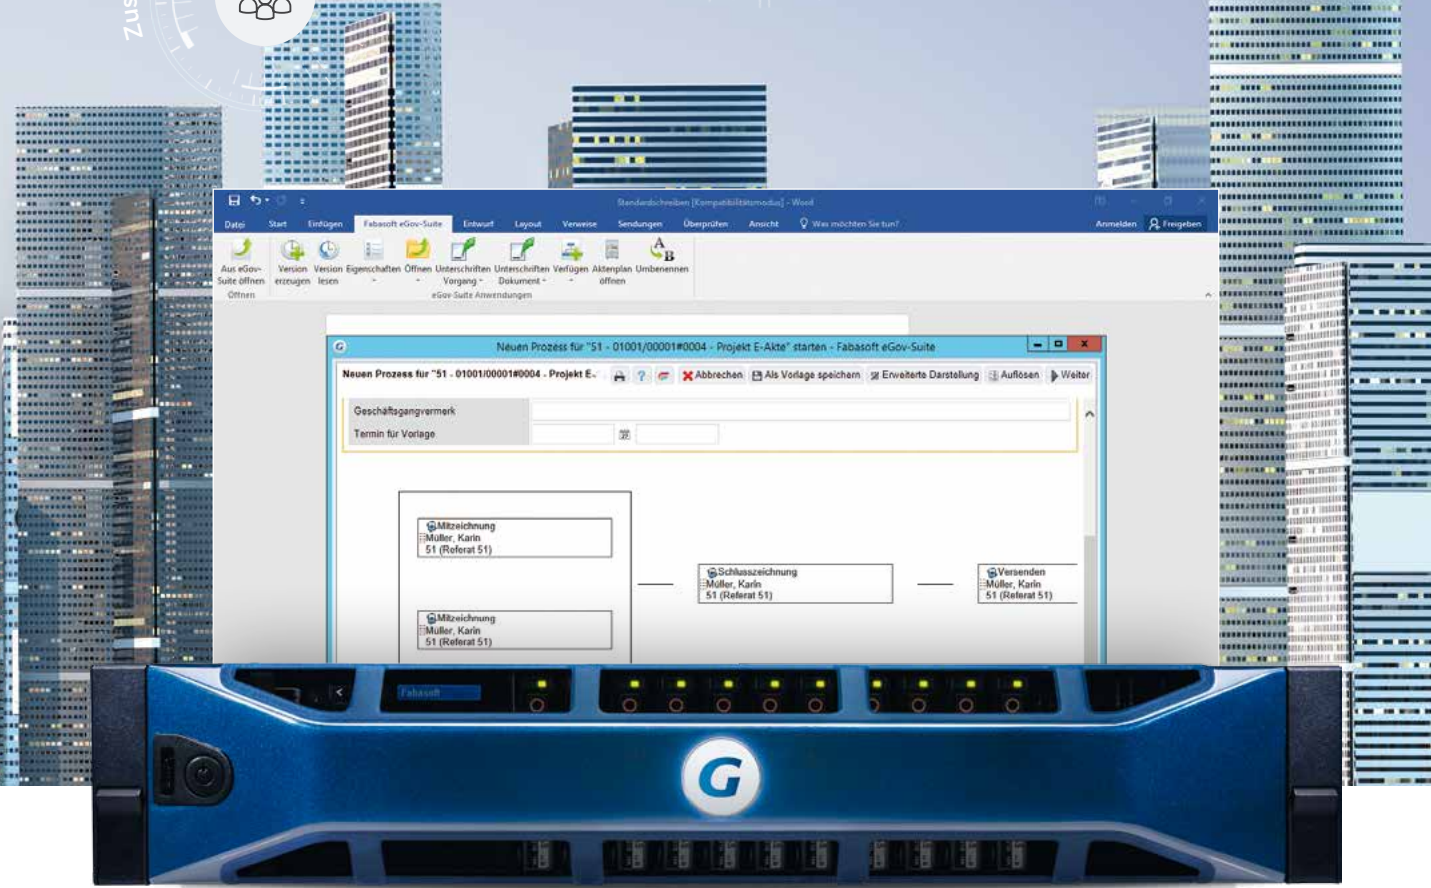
Zus

Standardschreiben [Kompatibilitätsmodus] - Word

Datei Start Einfügen Fabasoft eGov-Suite Entwurf Layout Verweise Sendungen Überprüfen Ansicht Was möchten Sie tun? Anmelden Freigeben

Aus eGov-Suite öffnen
Öffnen
Version erzeugen Version lesen Eigenschaften Öffnen Unterschriften Vorgang Unterschriften Dokument Verfügen Aktenplan öffnen Umbenennen
eGov-Suite Anwendungen

Neuen Prozess für "51 - 01001/00001#0004 - Projekt E-Akte" starten - Fabasoft eGov-Suite

Neuen Prozess für "51 - 01001/00001#0004 - Projekt E... Abbrechen Als Vorlage speichern Erweiterte Darstellung Auflösen Weiter

Geschäftsgangvermerk
Termin für Vorlage

Mitzeichnung
Müller, Karin
51 (Referat 51)

Mitzeichnung
Müller, Karin
51 (Referat 51)

Schlusszeichnung
Müller, Karin
51 (Referat 51)

Versenden
Müller, Karin
51 (Referat 51)

Fabasoft

G